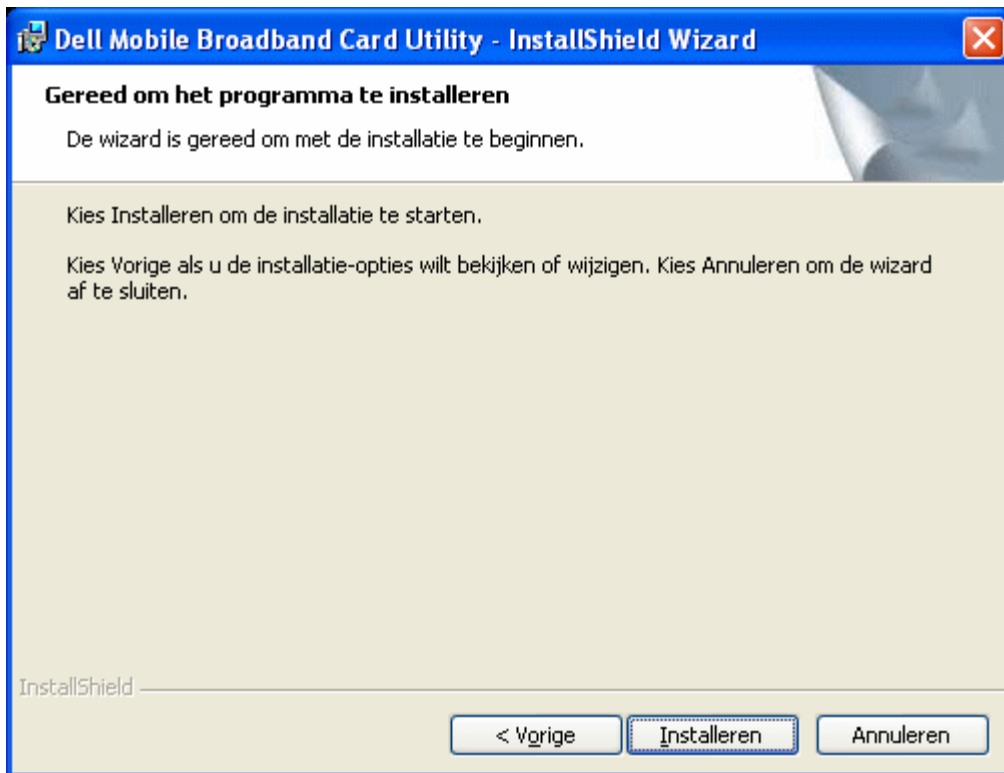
Dell Mobile Broadband Card Utility - InstallShield Wizard

Gereed om het programma te installeren

De wizard is gereed om met de installatie te beginnen.

Kies Installeren om de installatie te starten.

Kies Vorige als u de installatie-opties wilt bekijken of wijzigen. Kies Annuleren om de wizard af te sluiten.

InstallShield

< Vorige

Installeren

Annuleren